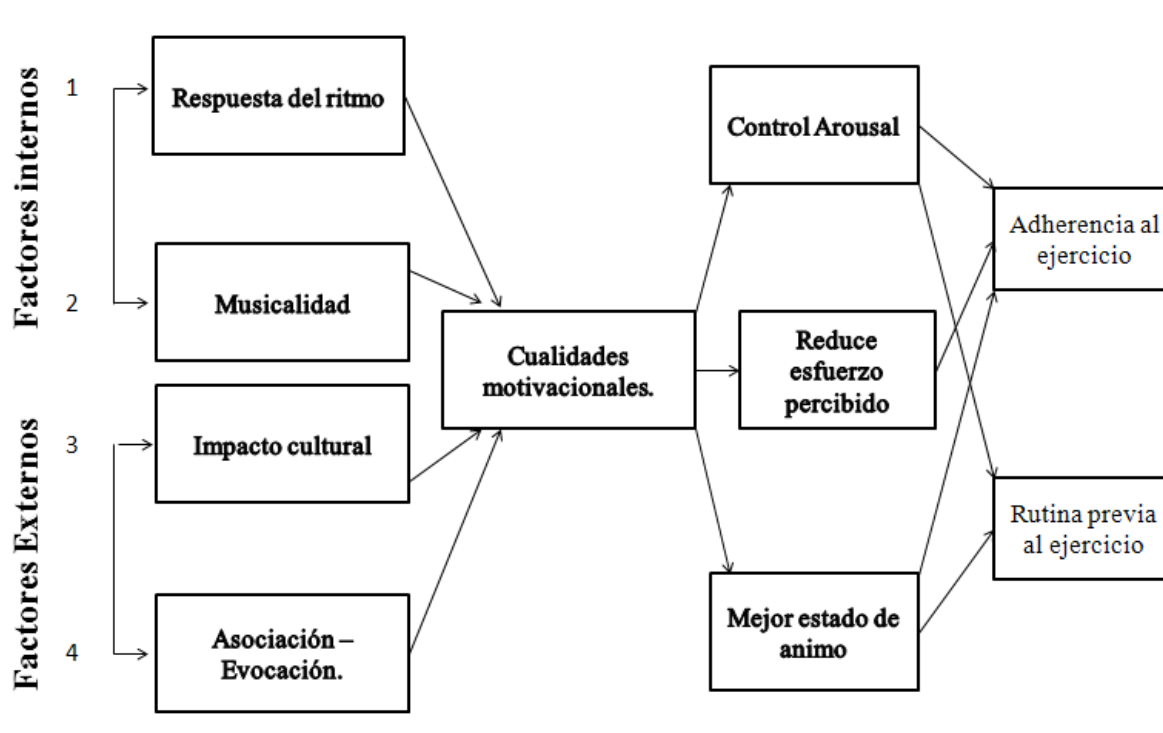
Factores internos

1

Respuesta del ritmo

2

Musicalidad

Factores Externos

3

Impacto cultural

4

Asociación – Evocación.

Cualidades motivacionales.

Control Arousal

Reduce esfuerzo percibido

Mejor estado de animo

Adherencia al ejercicio

Rutina previa al ejercicio